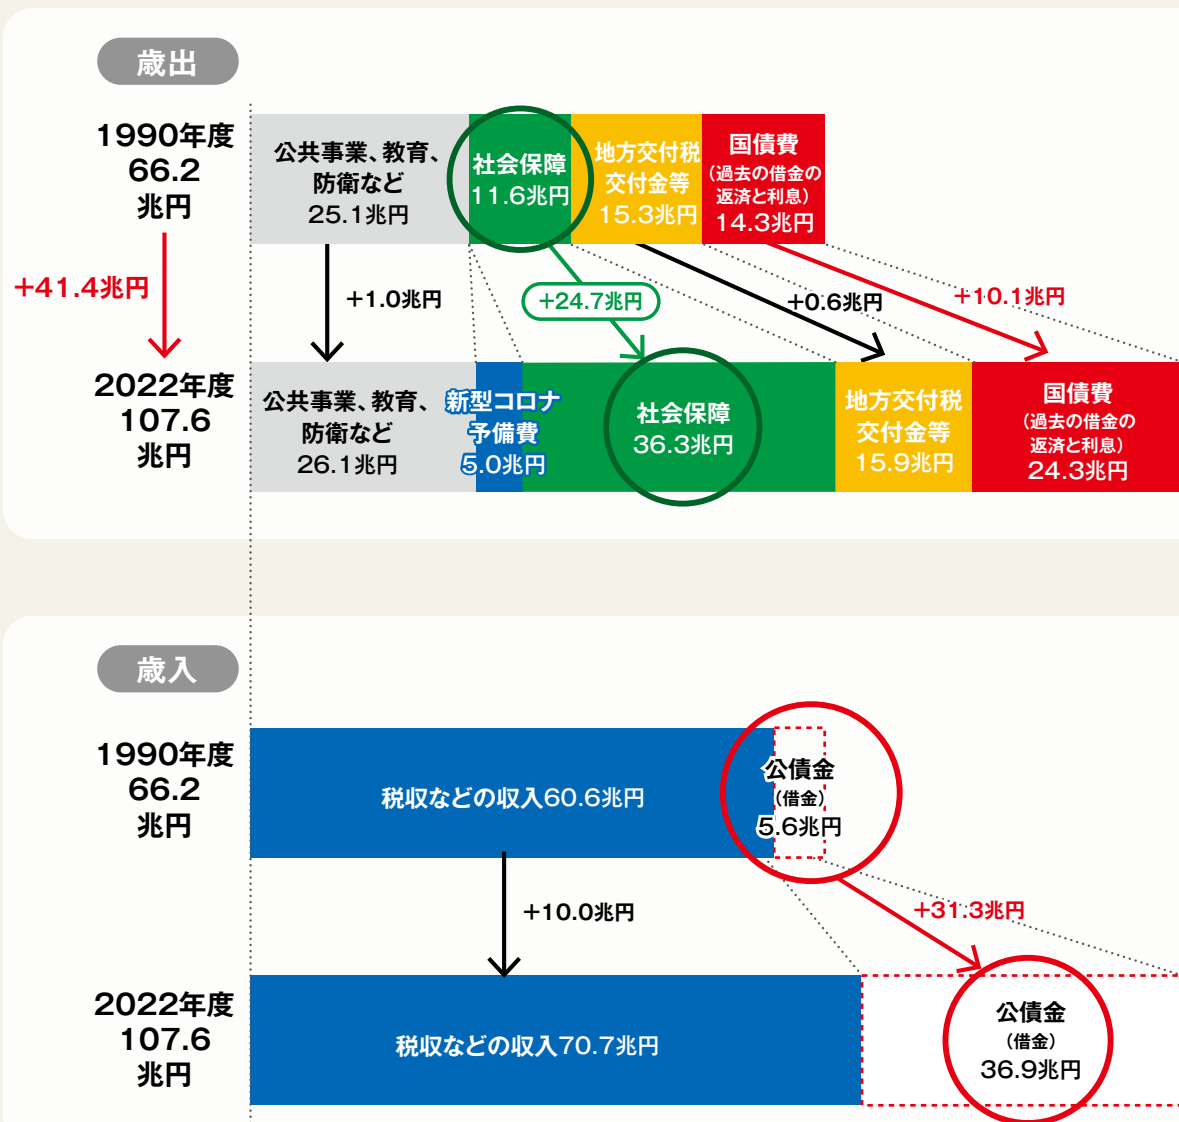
歳出

1990年度
66.2
兆円

公共事業、教育、防衛など
25.1兆円

社会保障
11.6兆円

地方交付税交付金等
15.3兆円

国債費
（過去の借金の返済と利息）
14.3兆円

+41.4兆円

+1.0兆円

+24.7兆円

+0.6兆円

+10.1兆円

2022年度
107.6
兆円

公共事業、教育、防衛など
26.1兆円

新型コロナ予備費
5.0兆円

社会保障
36.3兆円

地方交付税交付金等
15.9兆円

国債費
（過去の借金の返済と利息）
24.3兆円

歳入

1990年度
66.2
兆円

税収などの収入60.6兆円

公債金
（借金）
5.6兆円

+10.0兆円

+31.3兆円

2022年度
107.6
兆円

税収などの収入70.7兆円

公債金
（借金）
36.9兆円